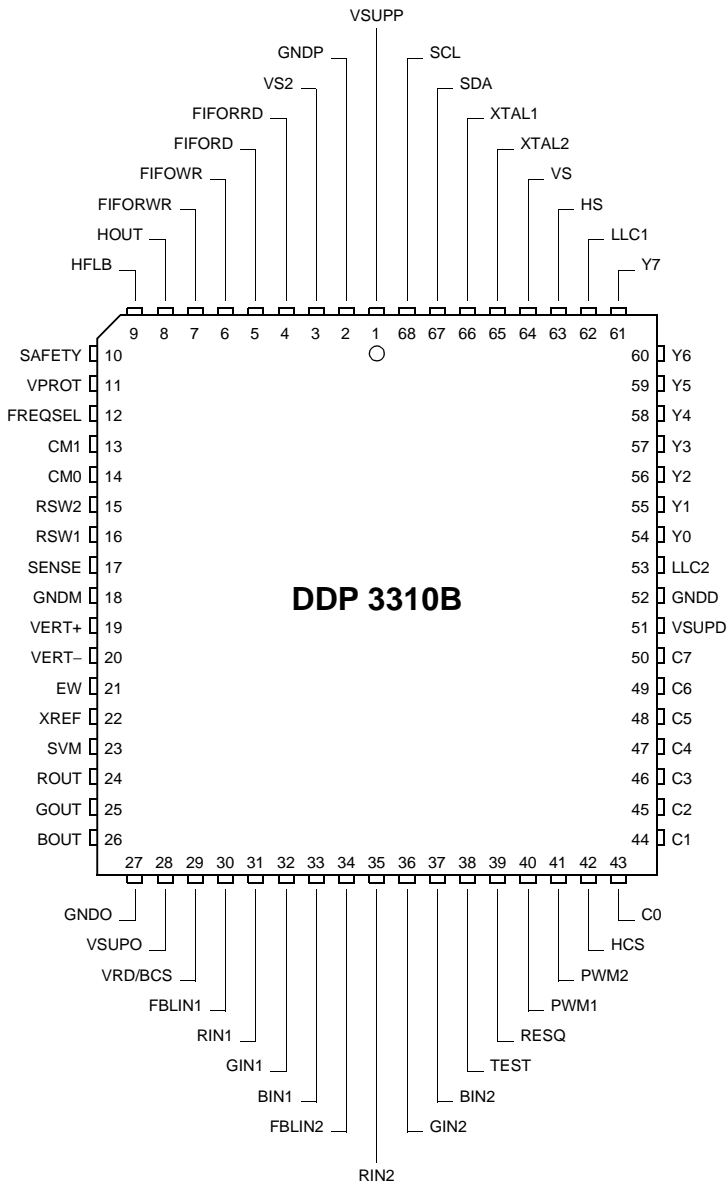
VSUPP
GNDP
SCL
VS2
SDA
FIFORRD
XTAL1
FIFORD
XTAL2
FIFOWR
VS
FIFORWR
HS
HOUT
LLC1
HFLB
Y7

9 8 7 6 5 4 3 2 1 68 67 66 65 64 63 62 61

SAFETY 10
VPROT 11
FREQSEL 12
CM1 13
CM0 14
RSW2 15
RSW1 16
SENSE 17
GNDM 18
VERT+ 19
VERT− 20
EW 21
XREF 22
SVM 23
ROUT 24
GOUT 25
BOUT 26

60 Y6
59 Y5
58 Y4
57 Y3
56 Y2
55 Y1
54 Y0
53 LLC2
52 GNDD
51 VSUPD
50 C7
49 C6
48 C5
47 C4
46 C3
45 C2
44 C1

DDP 3310B

27 28 29 30 31 32 33 34 35 36 37 38 39 40 41 42 43

GNDO
C0
VSUPO
HCS
VRD/BCS
PWM2
FBLIN1
PWM1
RIN1
RESQ
GIN1
TEST
BIN1
BIN2
FBLIN2
GIN2
RIN2